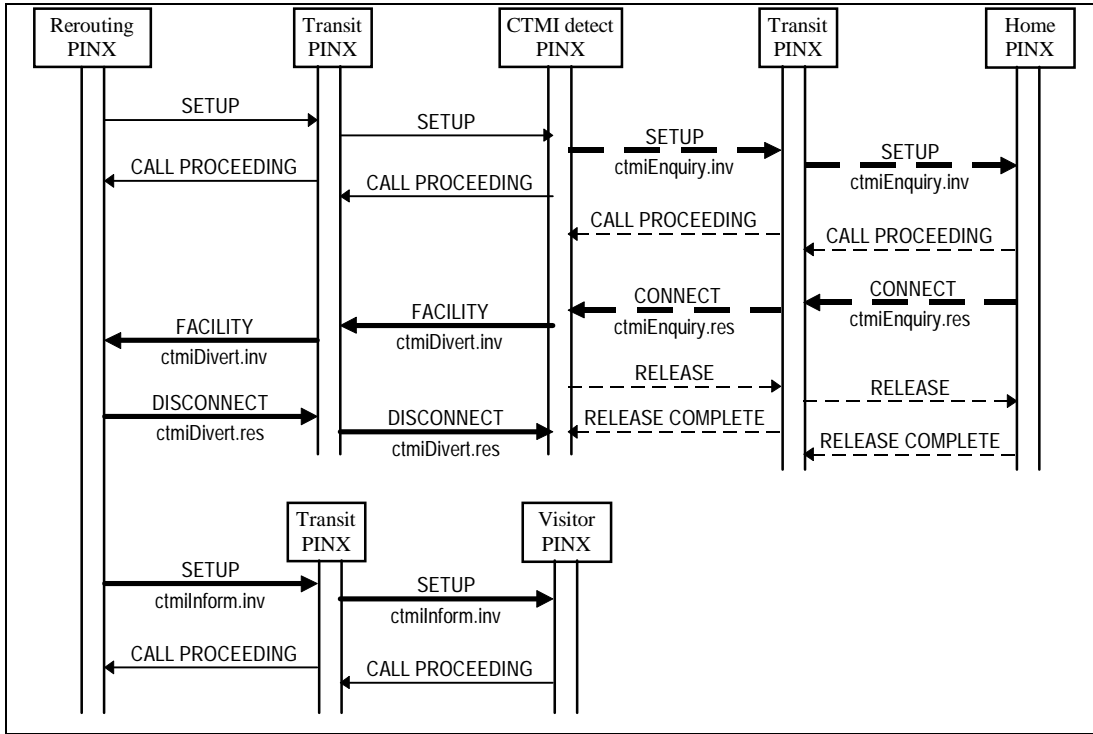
Rerouting PINX

Transit PINX

CTMI detect PINX

Transit PINX

Home PINX

SETUP

SETUP

SETUP
ctmiEnquiry.inv

SETUP
ctmiEnquiry.inv

CALL PROCEEDING

CALL PROCEEDING

CALL PROCEEDING

CALL PROCEEDING

FACILITY
ctmiDivert.inv

FACILITY
ctmiDivert.inv

CONNECT
ctmiEnquiry.res

CONNECT
ctmiEnquiry.res

RELEASE

RELEASE

DISCONNECT
ctmiDivert.res

DISCONNECT
ctmiDivert.res

RELEASE COMPLETE

RELEASE COMPLETE

Transit PINX

Visitor PINX

SETUP
ctmiInform.inv

SETUP
ctmiInform.inv

CALL PROCEEDING

CALL PROCEEDING